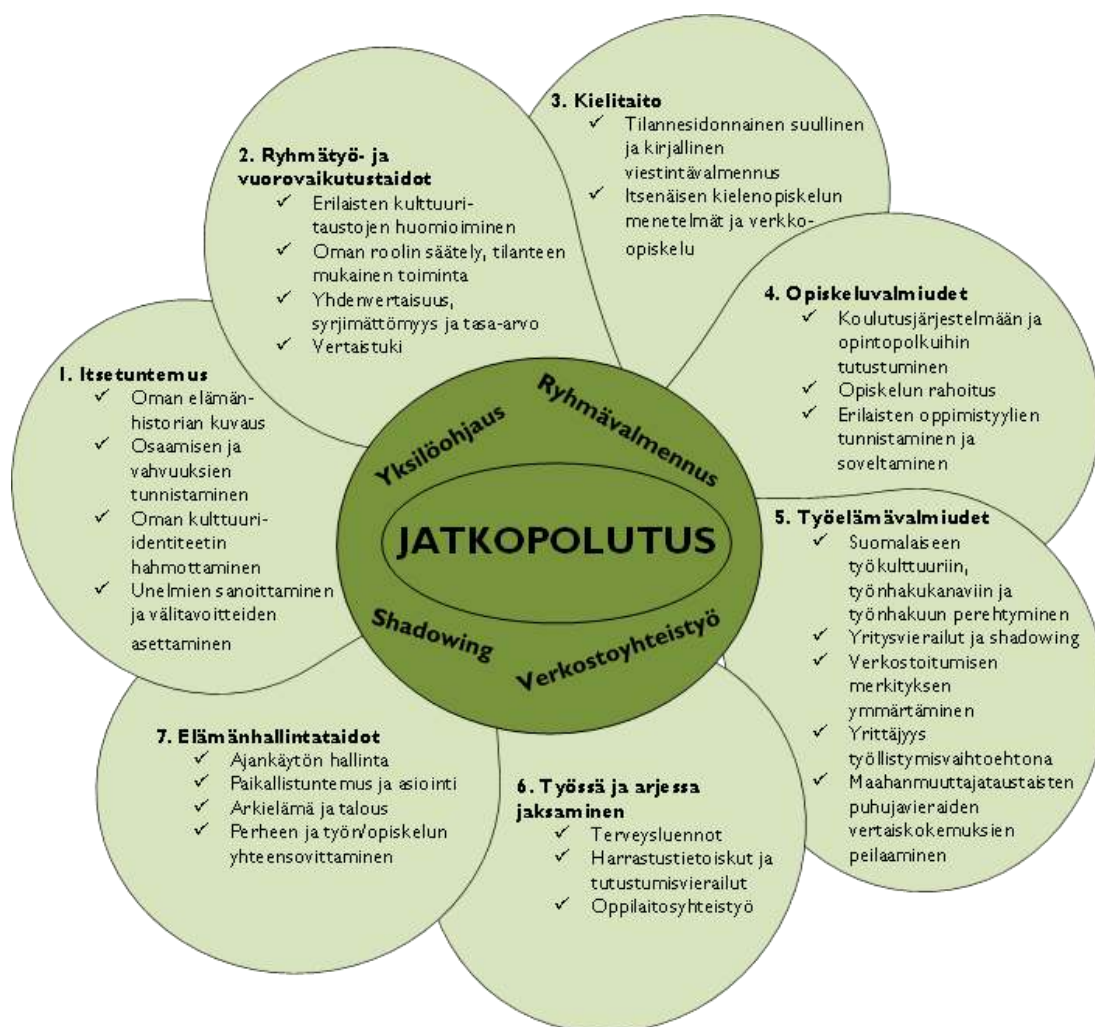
3. Kielitaito
✓ Tilannesidonnainen suullinen ja kirjallinen viestintävalmennus
✓ Itsenäisen kielenopiskelun menetelmät ja verkko-opiskelu

2. Ryhmätyö- ja vuorovaikutustaidot
✓ Erilaisten kulttuuritaustojen huomioiminen
✓ Oman roolin säätely, tilanteen mukainen toiminta
✓ Yhdenvertaisuus, syrjimättömyys ja tasa-arvo
✓ Vertaistuki

4. Opiskeluvalmiudet
✓ Koulutusjärjestelmään ja opintopolkuihin tutustuminen
✓ Opiskelun rahoitus
✓ Erilaisten oppimistyylien tunnistaminen ja soveltaminen

1. Itsetuntemus
✓ Oman elämänhistorian kuvaus
✓ Osaamisen ja vahvuuksien tunnistaminen
✓ Oman kulttuuri-identiteetin hahmottaminen
✓ Unelmien sanoittaminen ja välitavoitteiden asettaminen

Yksilöohjaus
Ryhmävalmennus
JATKOPOLUTUS
Shadowing
Verkostoyhteistyö

5. Työelämävalmiudet
✓ Suomalaiseen työkulttuuriin, työnhakukanaviin ja työnhakuun perehtyminen
✓ Yritysvierailut ja shadowing
✓ Verkostoitumisen merkityksen ymmärtäminen
✓ Yrittäjyys työllistymisvaihtoehtona
✓ Maahanmuuttajataustaisten puhujavieraiden vertaiskokemuksien peilaaminen

7. Elämänhallintataidot
✓ Ajankäytön hallinta
✓ Paikallistuntemus ja asiointi
✓ Arkielämä ja talous
✓ Perheen ja työn/opiskelun yhteensovittaminen

6. Työssä ja arjessa jaksaminen
✓ Terveysluennot
✓ Harrastustietoiskut ja tutustumisvierailut
✓ Oppilaitosyhteistyö